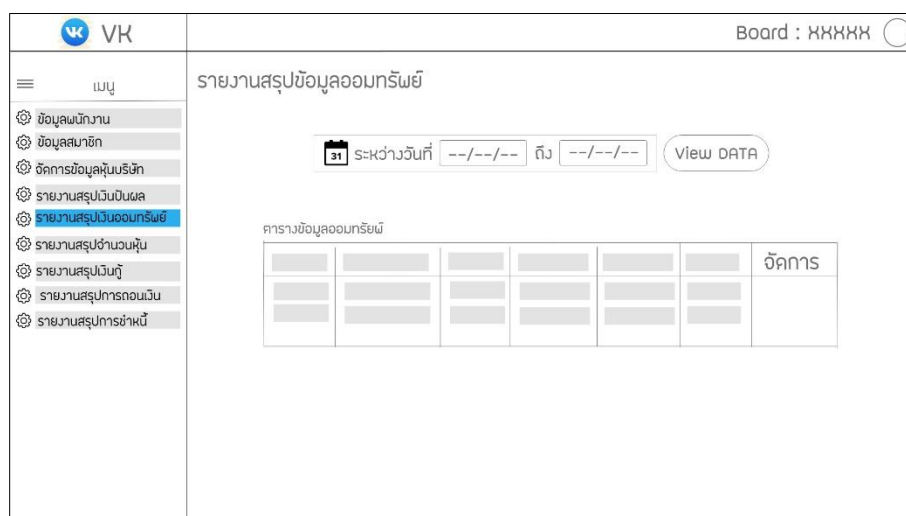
VK

Board : XXXXX

เมนู

ข้อมูลพนักงาน

ข้อมูลสมาชิก

จัดการข้อมูลหุ้นบริษัท

รายงานสรุปเงินปันผล

รายงานสรุปเงินออมทรัพย์

รายงานสรุปจำนวนหุ้น

รายงานสรุปเงินกู้

รายงานสรุปการถอนเงิน

รายงานสรุปการชำหนี้

รายงานสรุปข้อมูลออมทรัพย์

31 ระหว่างวันที่ --/--/-- ถึง --/--/-- View DATA

ตารางข้อมูลออมทรัพย์

| | | | | | | จัดการ |
|---|---|---|---|---|---|---|
| | | | | | | |